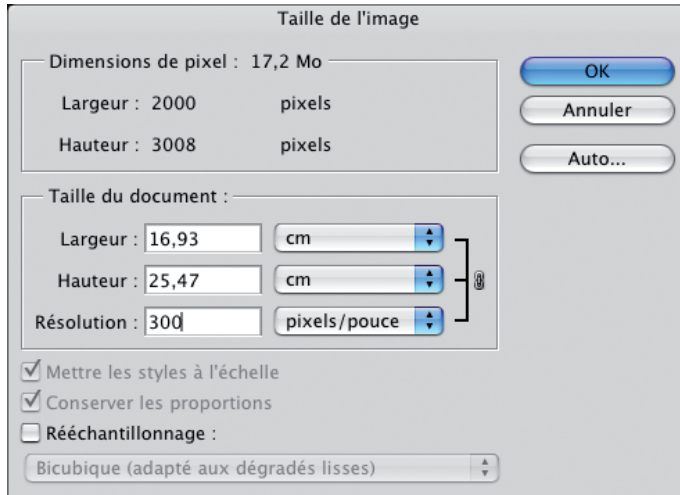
Taille de l'image

Dimensions de pixel : 17,2 Mo

Largeur : 2000 pixels

Hauteur : 3008 pixels

OK

Annuler

Auto...

Taille du document :

Largeur : 16,93 cm

Hauteur : 25,47 cm

Résolution : 300 pixels/pouce

Mettre les styles à l'échelle

Conserver les proportions

Rééchantillonnage :

Bicubique (adapté aux dégradés lisses)